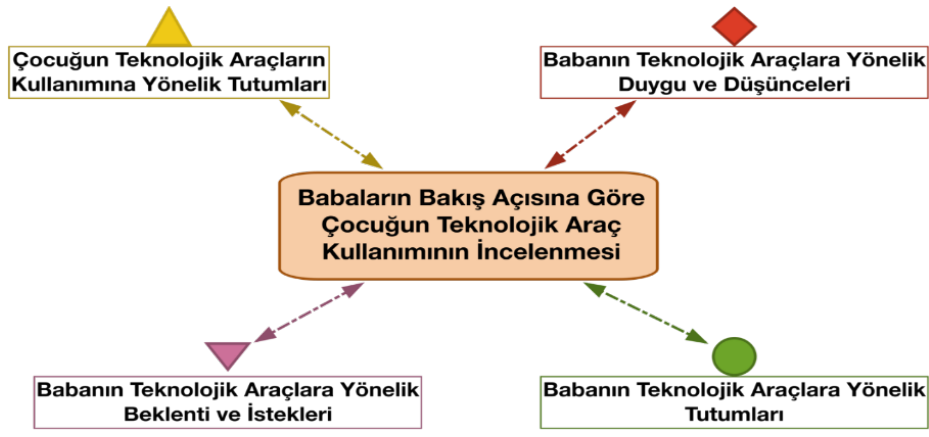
Çocuğun Teknolojik Araçların Kullanımına Yönelik Tutumları

Babanın Teknolojik Araçlara Yönelik Duygu ve Düşünceleri

Babaların Bakış Açısına Göre Çocuğun Teknolojik Araç Kullanımının İncelenmesi

Babanın Teknolojik Araçlara Yönelik Beklenti ve İstekleri

Babanın Teknolojik Araçlara Yönelik Tutumları